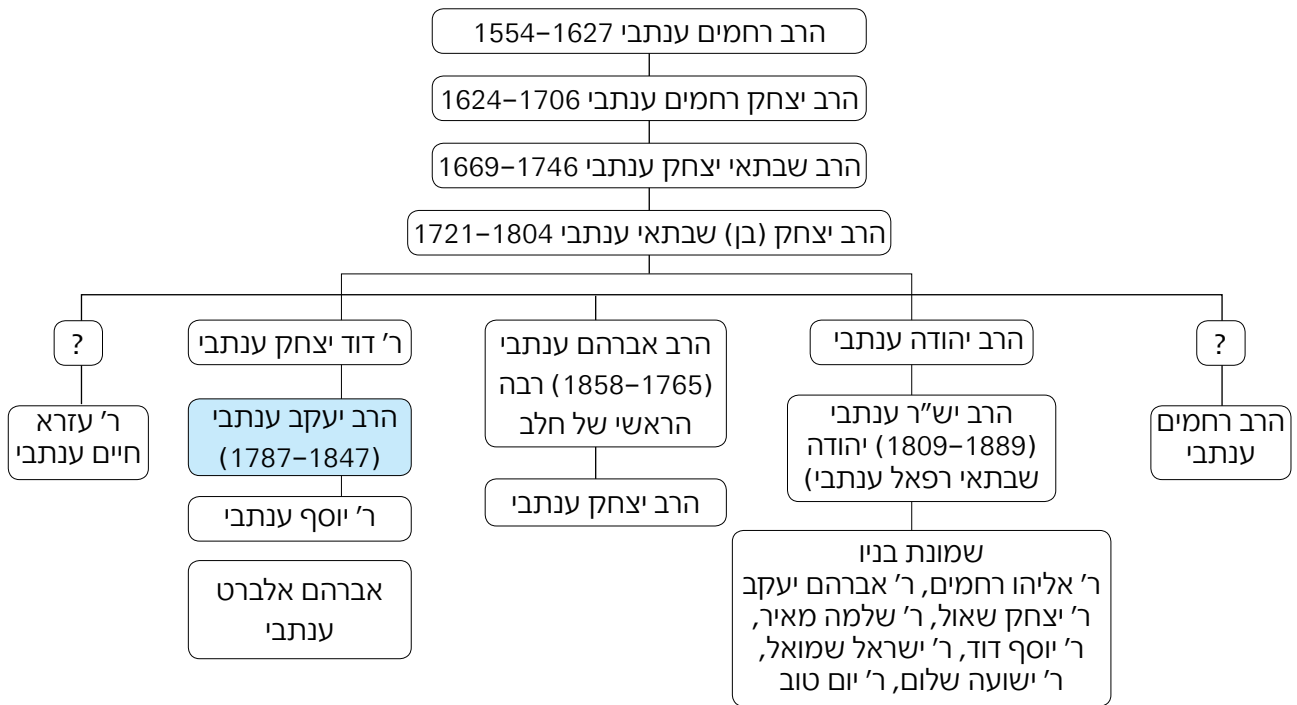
הרב רחמים ענתבי 1554–1627

הרב יצחק רחמים ענתבי 1624–1706

הרב שבתאי יצחק ענתבי 1669–1746

הרב יצחק (בן) שבתאי ענתבי 1721–1804

?

הרב יהודה ענתבי

הרב אברהם ענתבי (1765–1858) רבה הראשי של חלב

ר׳ דוד יצחק ענתבי

?

הרב רחמים ענתבי

הרב יש״ר ענתבי (1809–1889) יהודה שבתאי רפאל ענתבי)

שמונת בניו
ר׳ אליהו רחמים, ר׳ אברהם יעקב
ר׳ יצחק שאול, ר׳ שלמה מאיר,
ר׳ יוסף דוד, ר׳ ישראל שמואל,
ר׳ ישועה שלום, ר׳ יום טוב

הרב יצחק ענתבי

הרב יעקב ענתבי (1787–1847)

ר׳ יוסף ענתבי

אברהם אלברט ענתבי

ר׳ עזרא חיים ענתבי